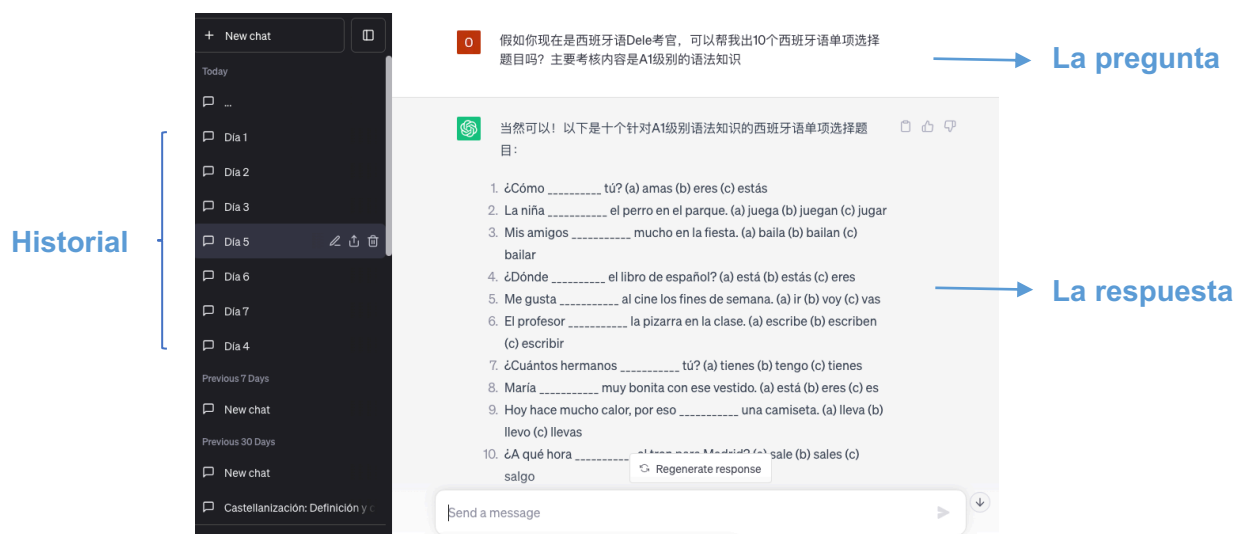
+ New chat

Today

...

Día 1

Día 2

Día 3

Día 5

Día 6

Día 7

Día 4

Previous 7 Days

New chat

Previous 30 Days

New chat

Castellanización: Definición y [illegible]

Historial

O

假如你现在是西班牙语Dele考官，可以帮我出10个西班牙语单项选择题目吗？主要考核内容是A1级别的语法知识

La pregunta

当然可以！以下是十个针对A1级别语法知识的西班牙语单项选择题目：

1. ¿Cómo _________ tú? (a) amas (b) eres (c) estás
2. La niña __________ el perro en el parque. (a) juega (b) juegan (c) jugar
3. Mis amigos __________ mucho en la fiesta. (a) baila (b) bailan (c) bailar
4. ¿Dónde _________ el libro de español? (a) está (b) estás (c) eres
5. Me gusta __________ al cine los fines de semana. (a) ir (b) voy (c) vas
6. El profesor __________ la pizarra en la clase. (a) escribe (b) escriben (c) escribir
7. ¿Cuántos hermanos __________ tú? (a) tienes (b) tengo (c) tienes
8. María __________ muy bonita con ese vestido. (a) está (b) eres (c) es
9. Hoy hace mucho calor, por eso __________ una camiseta. (a) lleva (b) llevo (c) llevas
10. ¿A qué hora _________ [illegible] sale (b) sales (c) salgo

La respuesta

Regenerate response

Send a message